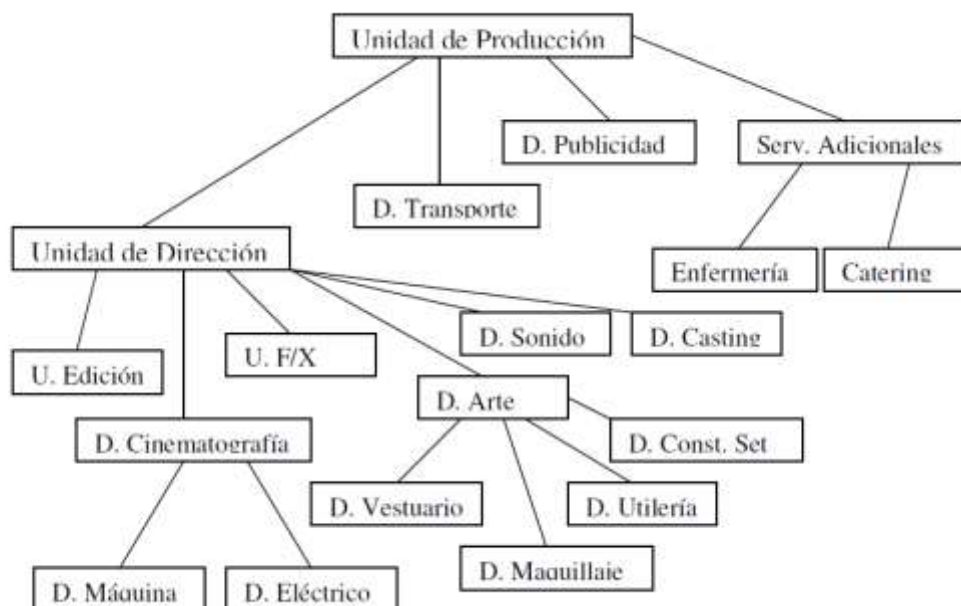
Unidad de Producción

D. Publicidad

Serv. Adicionales

D. Transporte

Unidad de Dirección

Enfermería

Catering

D. Sonido

D. Casting

U. Edición

U. F/X

D. Arte

D. Const. Set

D. Cinematografía

D. Vestuario

D. Utilería

D. Maquillaje

D. Máquina

D. Eléctrico